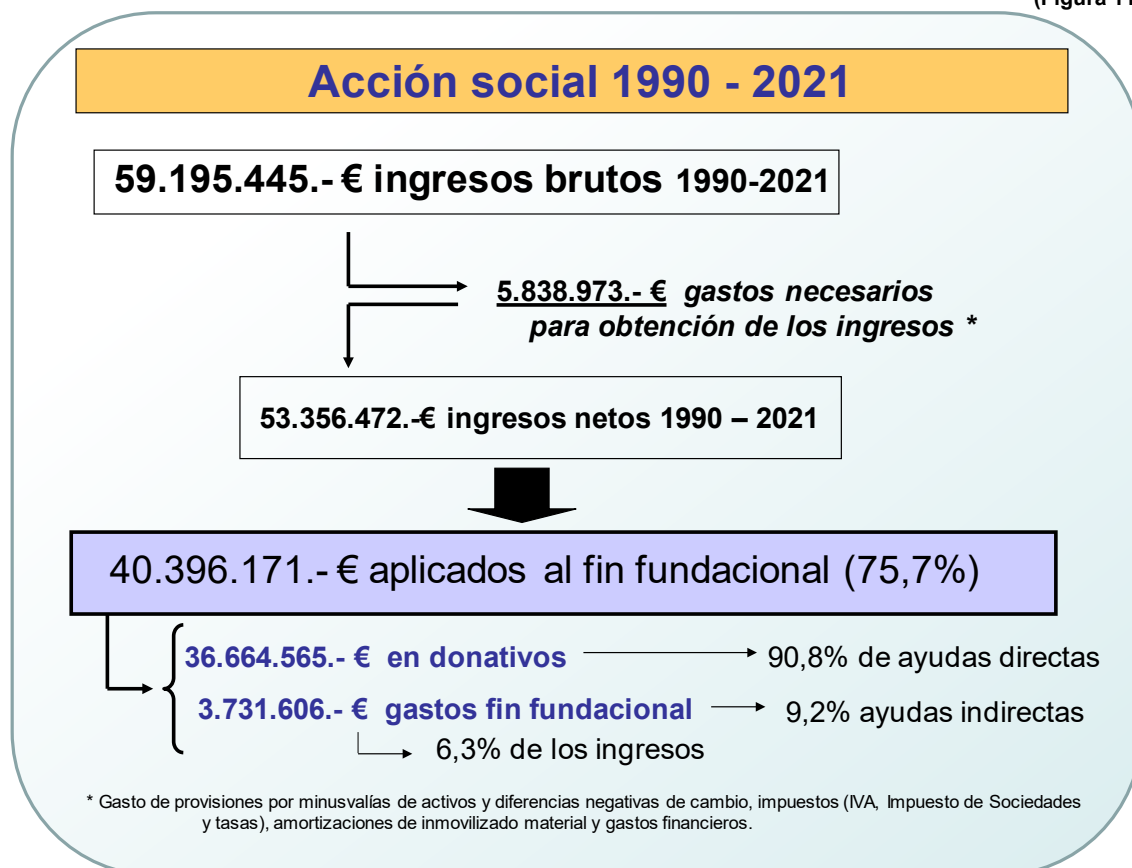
(Figura 1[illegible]

Acción social 1990 - 2021

59.195.445.- € ingresos brutos 1990-2021

5.838.973.- € gastos necesarios para obtención de los ingresos *

53.356.472.-€ ingresos netos 1990 – 2021

40.396.171.- € aplicados al fin fundacional (75,7%)

36.664.565.- € en donativos → 90,8% de ayudas directas

3.731.606.- € gastos fin fundacional → 9,2% ayudas indirectas

→ 6,3% de los ingresos

* Gasto de provisiones por minusvalías de activos y diferencias negativas de cambio, impuestos (IVA, Impuesto de Sociedades y tasas), amortizaciones de inmovilizado material y gastos financieros.